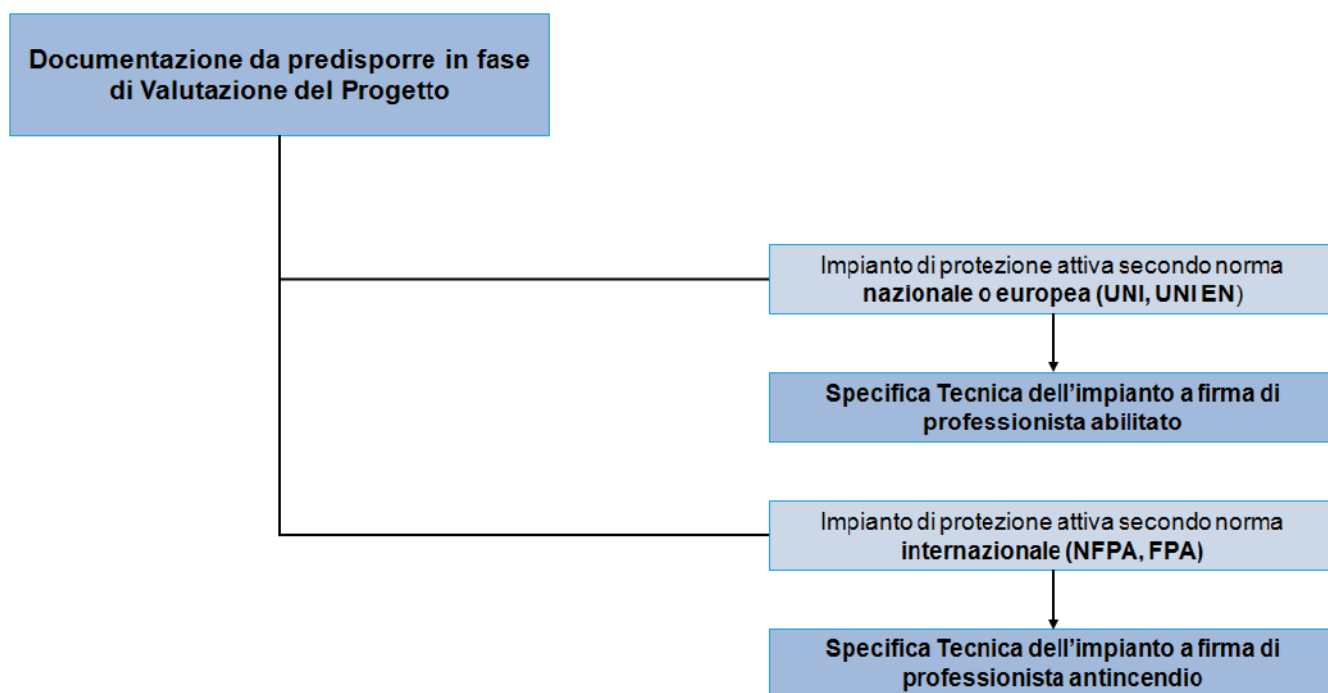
Documentazione da predisporre in fase di Valutazione del Progetto

Impianto di protezione attiva secondo norma **nazionale o europea (UNI, UNI EN)**

Specifica Tecnica dell'impianto a firma di professionista abilitato

Impianto di protezione attiva secondo norma **internazionale (NFPA, FPA)**

Specifica Tecnica dell'impianto a firma di professionista antincendio